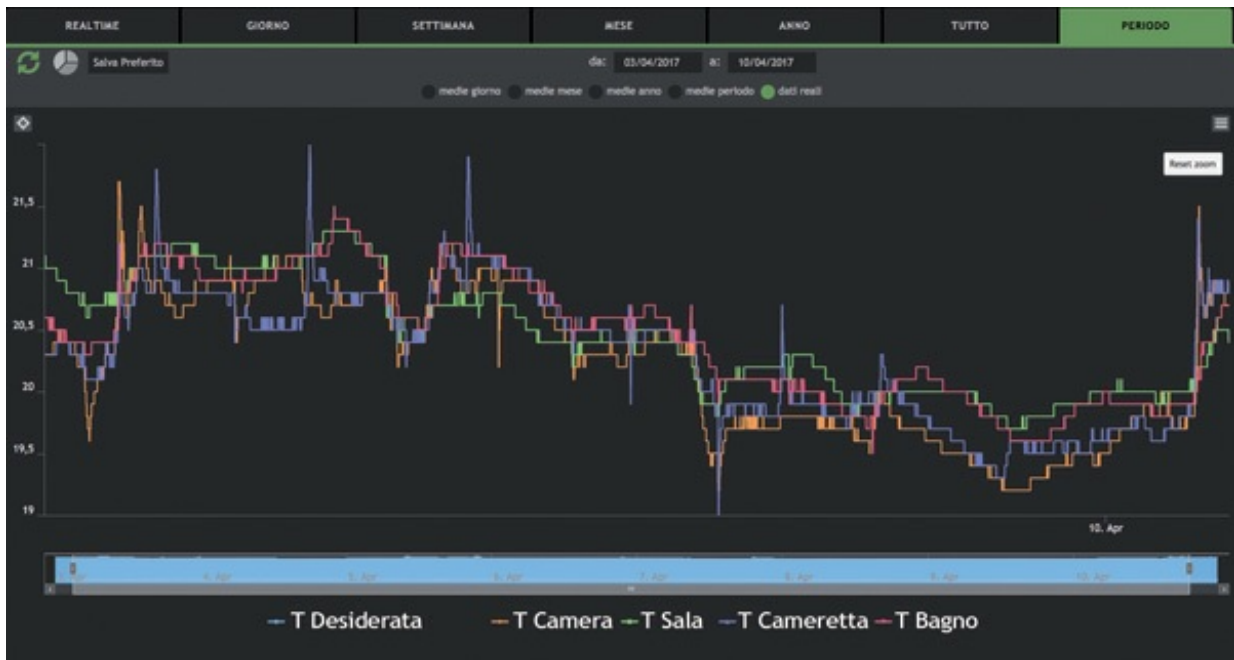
REALTIME | GIORNO | SETTIMANA | MESE | ANNO | TUTTO | PERIODO

Salva Preferito

da: 03/04/2017 a: 10/04/2017

medie giorno medie mese medie anno medie periodo dati reali

Reset zoom

21,5
21
20,5
20
19,5
19

10. Apr

4. Apr 5. Apr 6. Apr 7. Apr 8. Apr 9. Apr 10. Apr

T Desiderata T Camera T Sala T Cameretta T Bagno